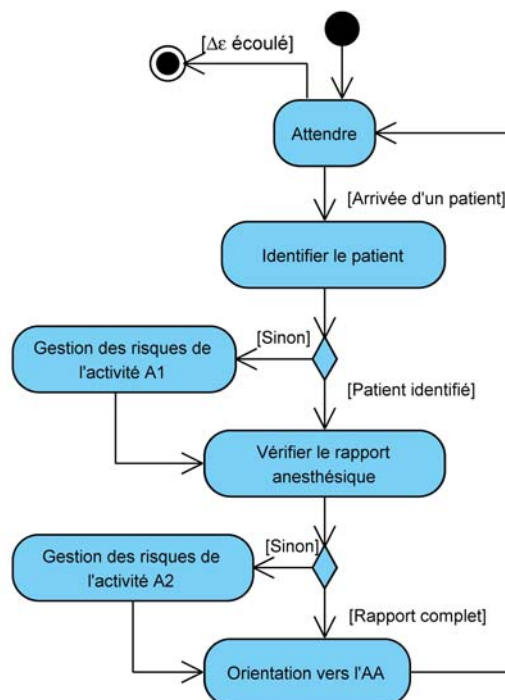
[$\Delta\varepsilon$ écoulé]

Attendre

[Arrivée d'un patient]

Identifier le patient

[Sinon]

Gestion des risques de l'activité A1

[Patient identifié]

Vérifier le rapport anesthésique

[Sinon]

Gestion des risques de l'activité A2

[Rapport complet]

Orientation vers l'AA